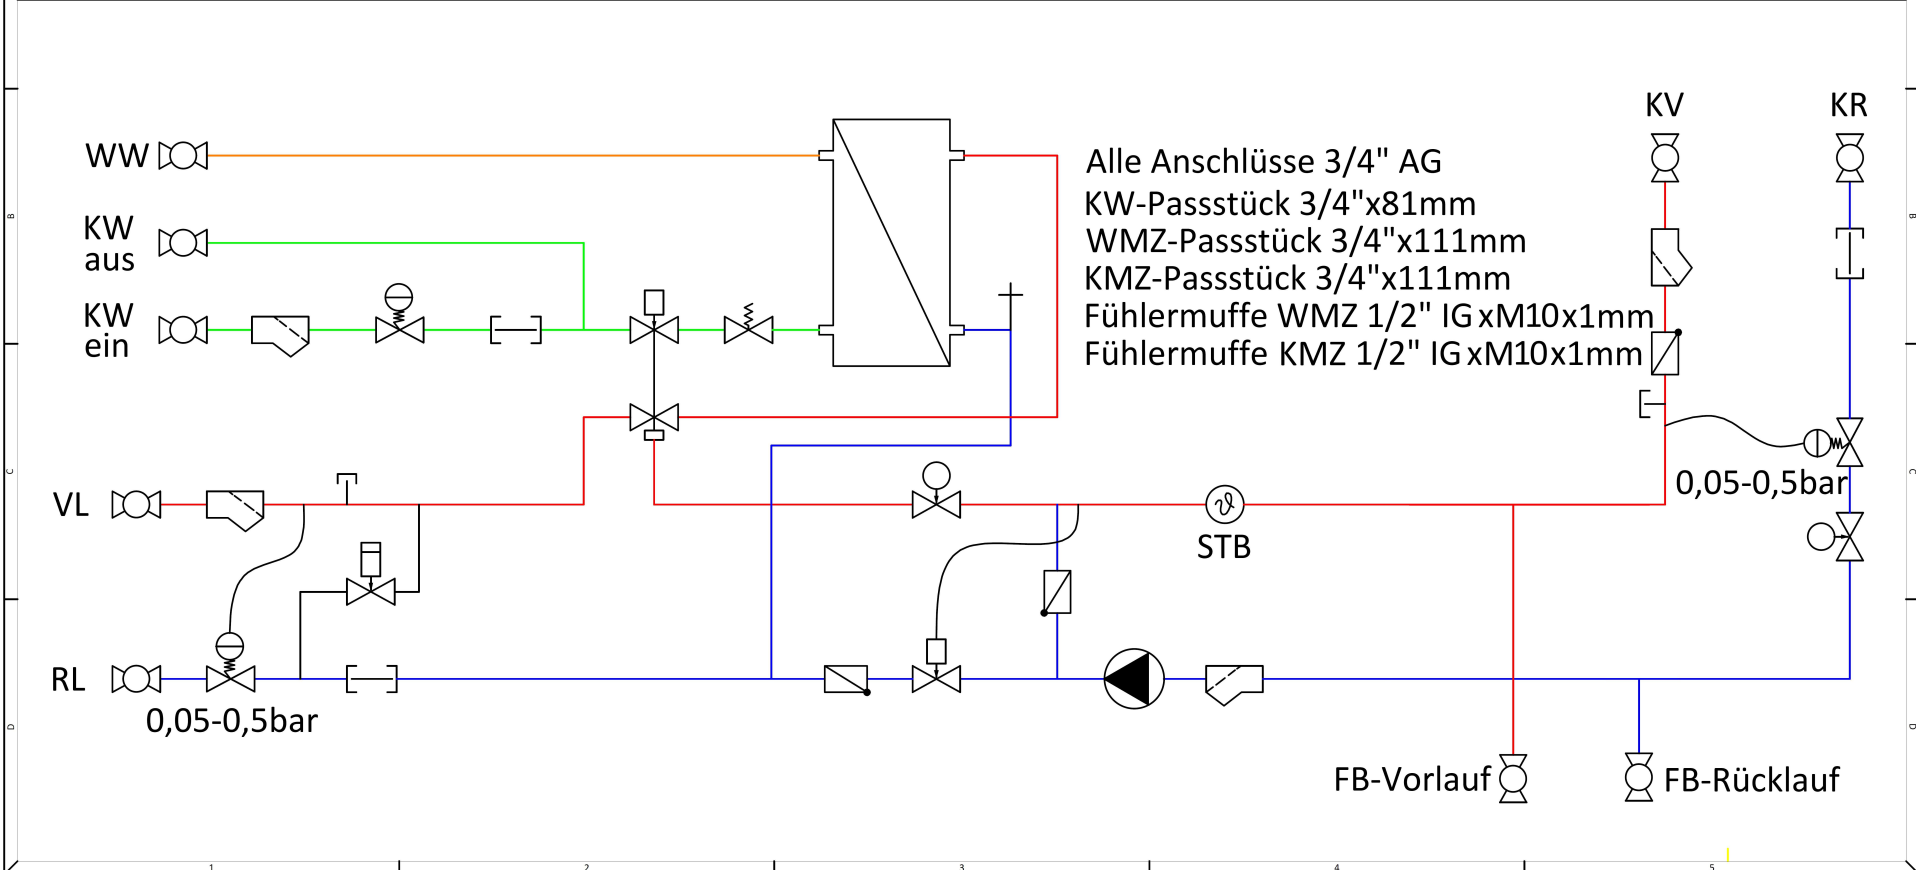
WW
KW aus
KW ein
VL
RL
0,05-0,5bar
KV
KR
Alle Anschlüsse 3/4" AG
KW-Passstück 3/4"x81mm
WMZ-Passstück 3/4"x111mm
KMZ-Passstück 3/4"x111mm
Fühlermuffe WMZ 1/2" IG xM10x1mm
Fühlermuffe KMZ 1/2" IG xM10x1mm
0,05-0,5bar
STB
FB-Vorlauf
FB-Rücklauf